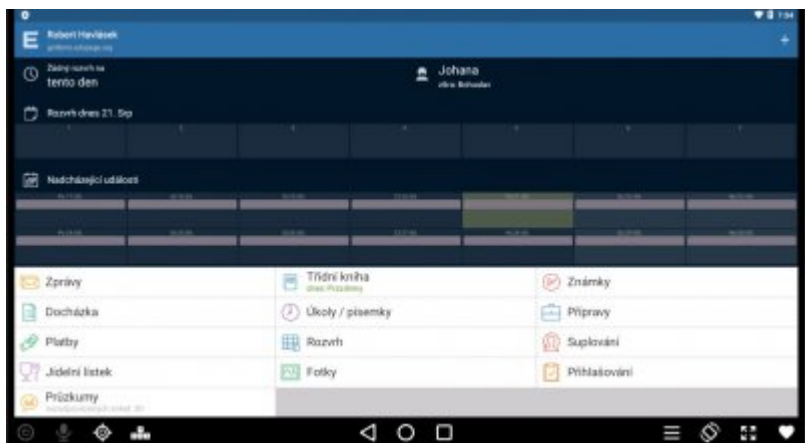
Robert Havlásek

Žádný rozvrh na
tento den

Johana

Rozvrh dnes 21. Srp

Nadcházející události

Zprávy

Třídní kniha

Známky

Docházka

Úkoly / písemky

Přípravy

Platby

Rozvrh

Suplování

Jídelní lístek

Fotky

Přihlašování

Průzkumy